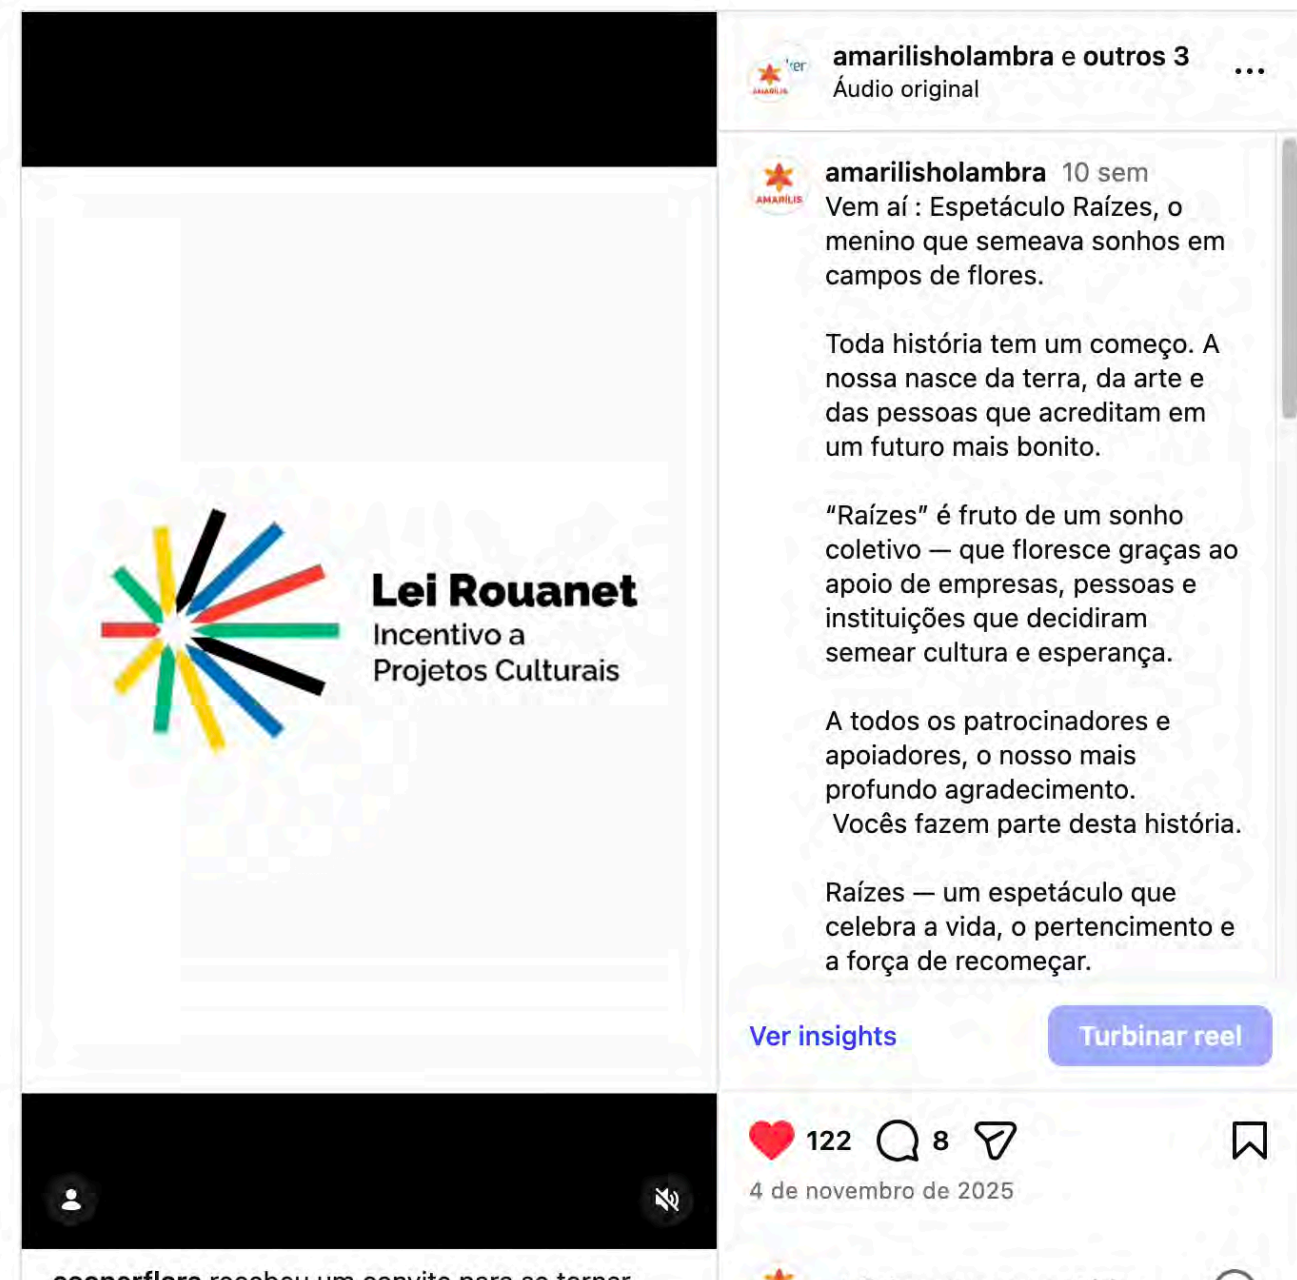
Lei Rouanet
Incentivo a Projetos Culturais

AMARILIS

amarilisholambra e outros 3
Áudio original

AMARILIS
amarilisholambra 10 sem
Vem aí : Espetáculo Raízes, o menino que semeava sonhos em campos de flores.

Toda história tem um começo. A nossa nasce da terra, da arte e das pessoas que acreditam em um futuro mais bonito.

"Raízes" é fruto de um sonho coletivo — que floresce graças ao apoio de empresas, pessoas e instituições que decidiram semear cultura e esperança.

A todos os patrocinadores e apoiadores, o nosso mais profundo agradecimento.
Vocês fazem parte desta história.

Raízes — um espetáculo que celebra a vida, o pertencimento e a força de recomeçar.

Ver insights
Turbinar reel

122 8
4 de novembro de 2025

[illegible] recebeu um convite para se tornar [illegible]